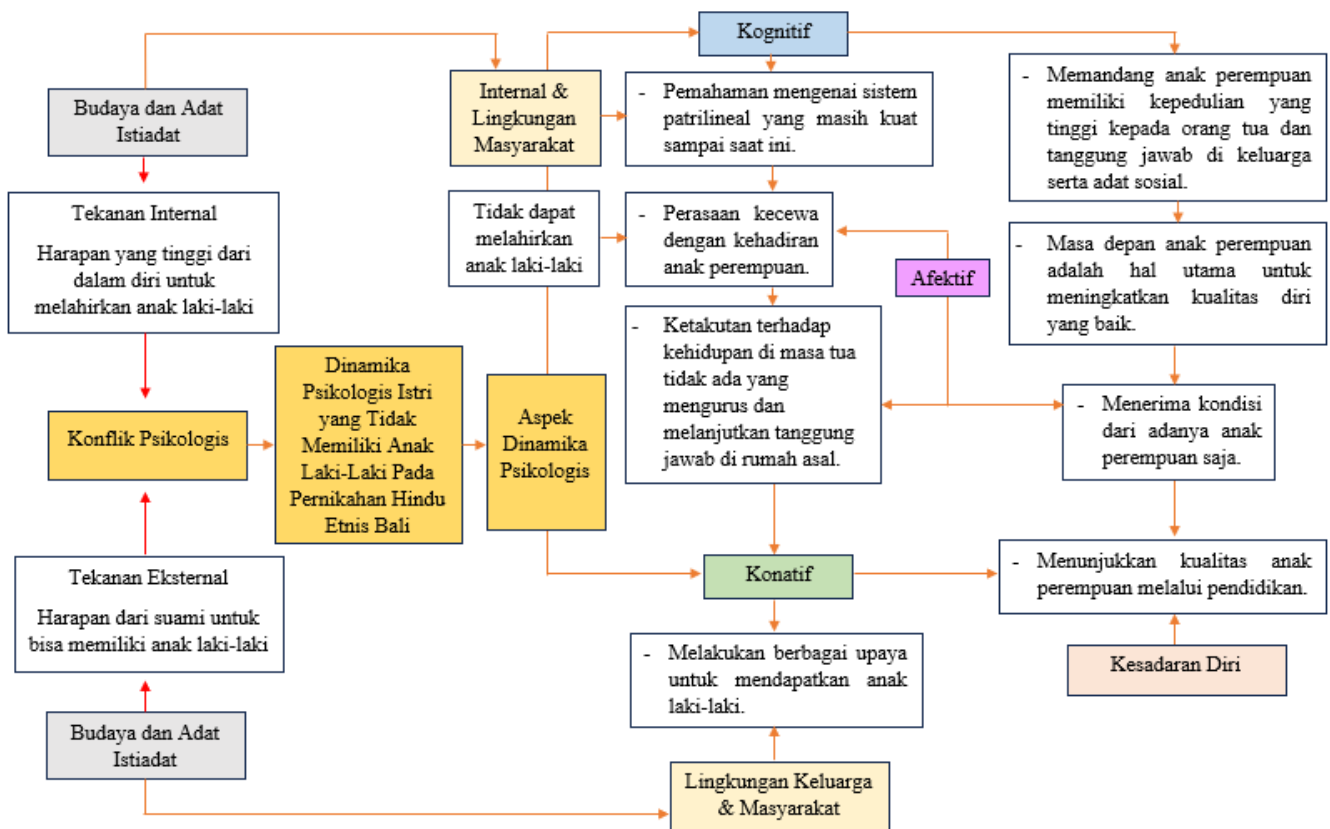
Budaya dan Adat Istiadat

Tekanan Internal

Harapan yang tinggi dari dalam diri untuk melahirkan anak laki-laki

Konflik Psikologis

Tekanan Eksternal

Harapan dari suami untuk bisa memiliki anak laki-laki

Budaya dan Adat Istiadat

Dinamika Psikologis Istri yang Tidak Memiliki Anak Laki-Laki Pada Pernikahan Hindu Etnis Bali

Internal & Lingkungan Masyarakat

Tidak dapat melahirkan anak laki-laki

Aspek Dinamika Psikologis

Kognitif

- Pemahaman mengenai sistem patrilineal yang masih kuat sampai saat ini.

- Perasaan kecewa dengan kehadiran anak perempuan.

Afektif

- Ketakutan terhadap kehidupan di masa tua tidak ada yang mengurus dan melanjutkan tanggung jawab di rumah asal.

Konatif

- Melakukan berbagai upaya untuk mendapatkan anak laki-laki.

Lingkungan Keluarga & Masyarakat

- Memandang anak perempuan memiliki kepedulian yang tinggi kepada orang tua dan tanggung jawab di keluarga serta adat sosial.

- Masa depan anak perempuan adalah hal utama untuk meningkatkan kualitas diri yang baik.

- Menerima kondisi dari adanya anak perempuan saja.

- Menunjukkan kualitas anak perempuan melalui pendidikan.

Kesadaran Diri